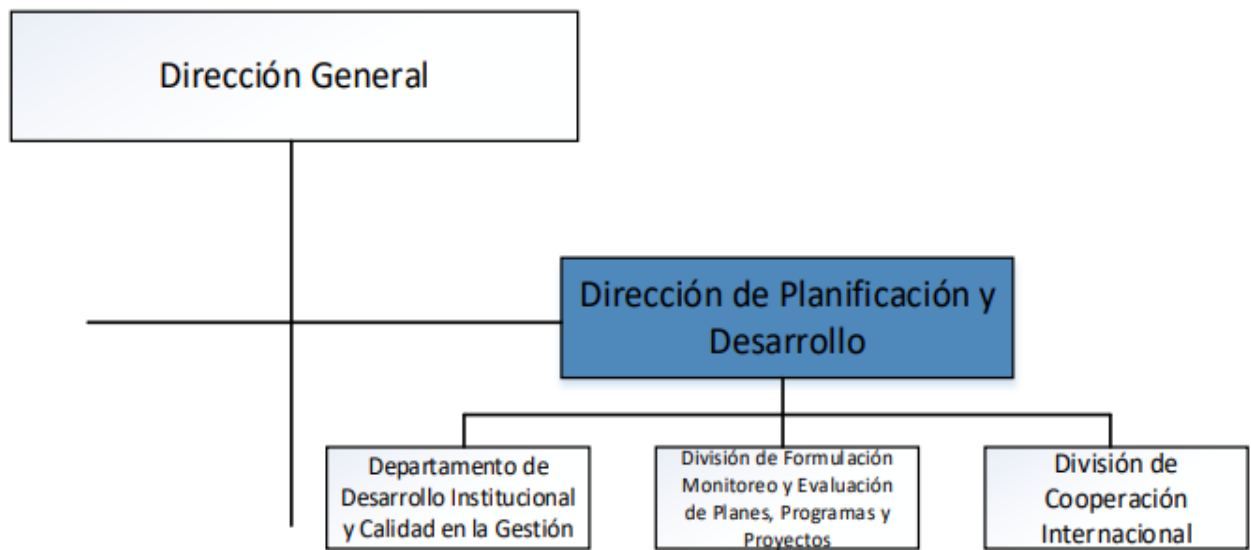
Dirección General

Dirección de Planificación y Desarrollo

Departamento de Desarrollo Institucional y Calidad en la Gestión

División de Formulación Monitoreo y Evaluación de Planes, Programas y Proyectos

División de Cooperación Internacional